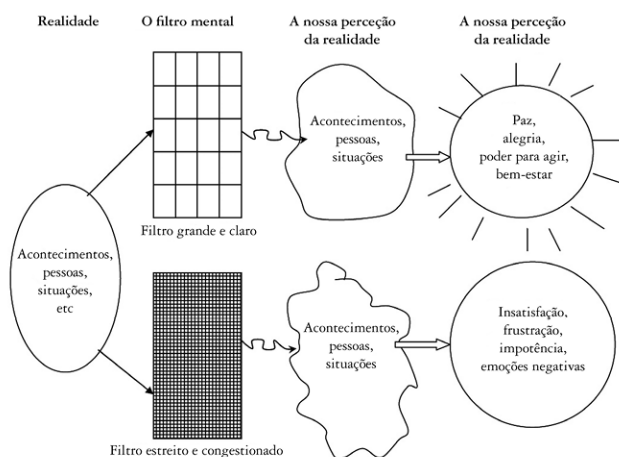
Realidade

O filtro mental

A nossa perceção da realidade

A nossa perceção da realidade

Acontecimentos, pessoas, situações, etc

Filtro grande e claro

Acontecimentos, pessoas, situações

Paz, alegria, poder para agir, bem-estar

Filtro estreito e congestionado

Acontecimentos, pessoas, situações

Insatisfação, frustração, impotência, emoções negativas